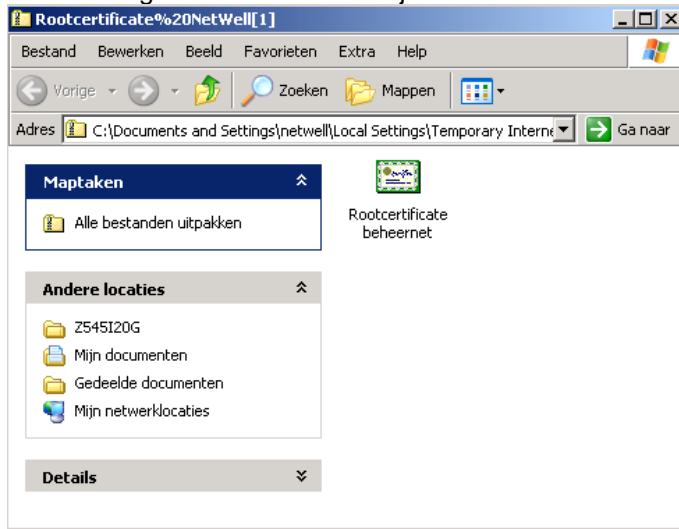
Rootcertificate%20NetWell[1]

Bestand Bewerken Beeld Favorieten Extra Help

Vorige Zoeken Mappen

Adres C:\Documents and Settings\netwell\Local Settings\Temporary Interne Ga naar

Maptaken

Alle bestanden uitpakken

Andere locaties

Z545I20G
Mijn documenten
Gedeelde documenten
Mijn netwerklocaties

Details

Rootcertificate beheernet